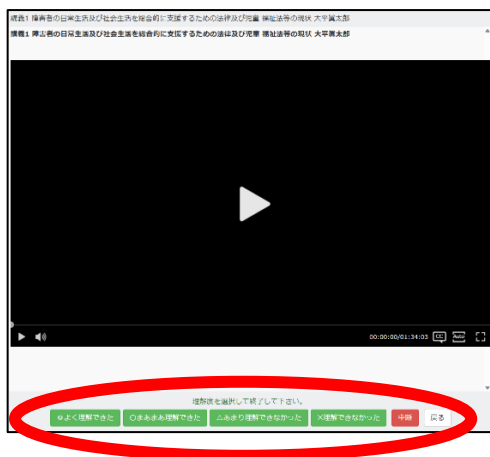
講義1 障害者の日常生活及び社会生活を総合的に支援するための法律及び児童 福祉法等の現状 大平眞太郎

講義1 障害者の日常生活及び社会生活を総合的に支援するための法律及び児童 福祉法等の現状 大平眞太郎

00:00:00/01:34:03

理解度を選択して終了して下さい。

◎よく理解できた ○まあまあ理解できた △あまり理解できなかった ×理解できなかった 中断 戻る